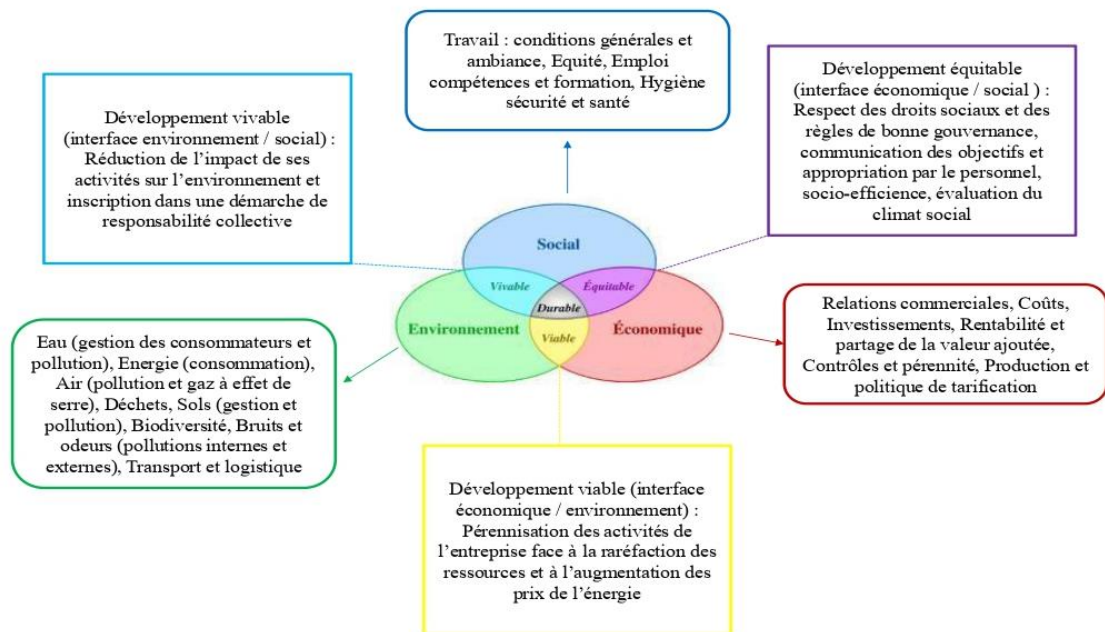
Travail : conditions générales et ambiance, Equité, Emploi compétences et formation, Hygiène sécurité et santé

Développement vivable (interface environnement / social) : Réduction de l'impact de ses activités sur l'environnement et inscription dans une démarche de responsabilité collective

Développement équitable (interface économique / social ) : Respect des droits sociaux et des règles de bonne gouvernance, communication des objectifs et appropriation par le personnel, socio-efficience, évaluation du climat social

Social

Vivable

Équitable

Durable

Environnement

Viable

Économique

Eau (gestion des consommateurs et pollution), Energie (consommation), Air (pollution et gaz à effet de serre), Déchets, Sols (gestion et pollution), Biodiversité, Bruits et odeurs (pollutions internes et externes), Transport et logistique

Relations commerciales, Coûts, Investissements, Rentabilité et partage de la valeur ajoutée, Contrôles et pérennité, Production et politique de tarification

Développement viable (interface économique / environnement) : Pérennisation des activités de l'entreprise face à la raréfaction des ressources et à l'augmentation des prix de l'énergie